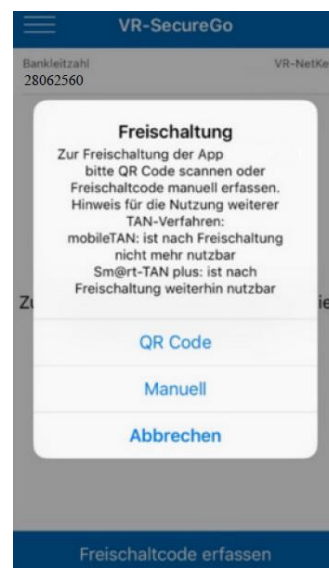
VR-SecureGo

Bankleitzahl
28062560

VR-NetKe

Freischaltung

Zur Freischaltung der App bitte QR Code scannen oder Freischaltcode manuell erfassen. Hinweis für die Nutzung weiterer TAN-Verfahren: mobileTAN: ist nach Freischaltung nicht mehr nutzbar Sm@rt-TAN plus: ist nach Freischaltung weiterhin nutzbar

Zu

ie

QR Code

Manuell

Abbrechen

Freischaltcode erfassen